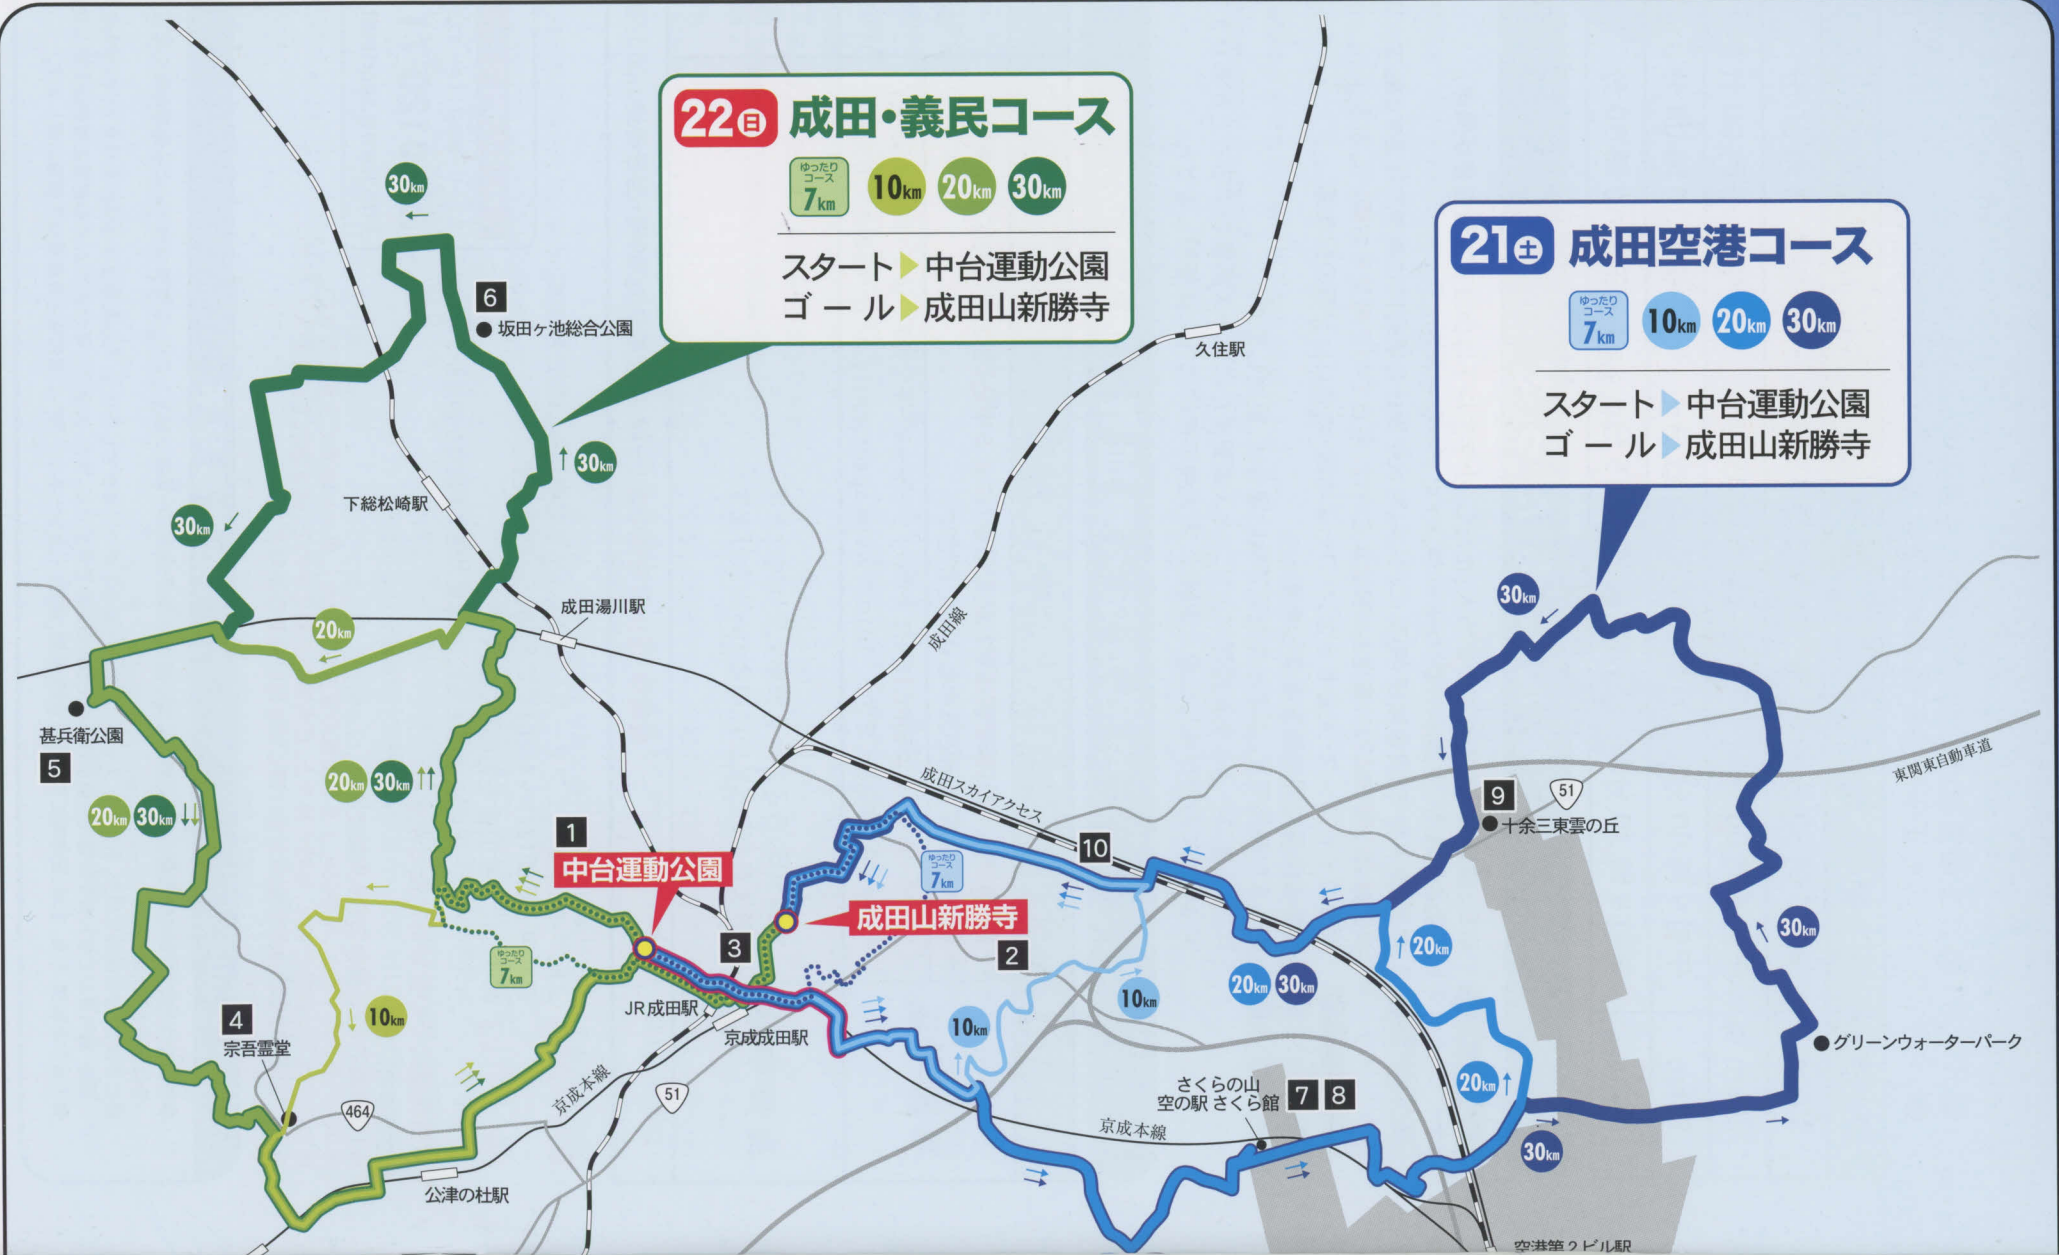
22日 成田・義民コース

ゆったりコース 7km 10km 20km 30km

スタート ▶ 中台運動公園
ゴール ▶ 成田山新勝寺

21土 成田空港コース

ゆったりコース 7km 10km 20km 30km

スタート ▶ 中台運動公園
ゴール ▶ 成田山新勝寺

30km

6 坂田ヶ池総合公園

30km

30km

下総松崎駅

久住駅

成田湯川駅

20km

成田線

甚兵衛公園
5

20km 30km

20km 30km

成田スカイアクセス

東関東自動車道

9 十余三東雲の丘

51

30km

1 中台運動公園

10

成田山新勝寺

ゆったりコース 7km

3

2

ゆったりコース 7km

20km

30km

20km 30km

10km

10km

10km

4 宗吾霊堂

JR成田駅

京成成田駅

グリーンウォーターパーク

京成本線

51

さくらの山 空の駅 さくら館 7 8

20km

464

京成本線

30km

公津の杜駅

空港第２ビル駅